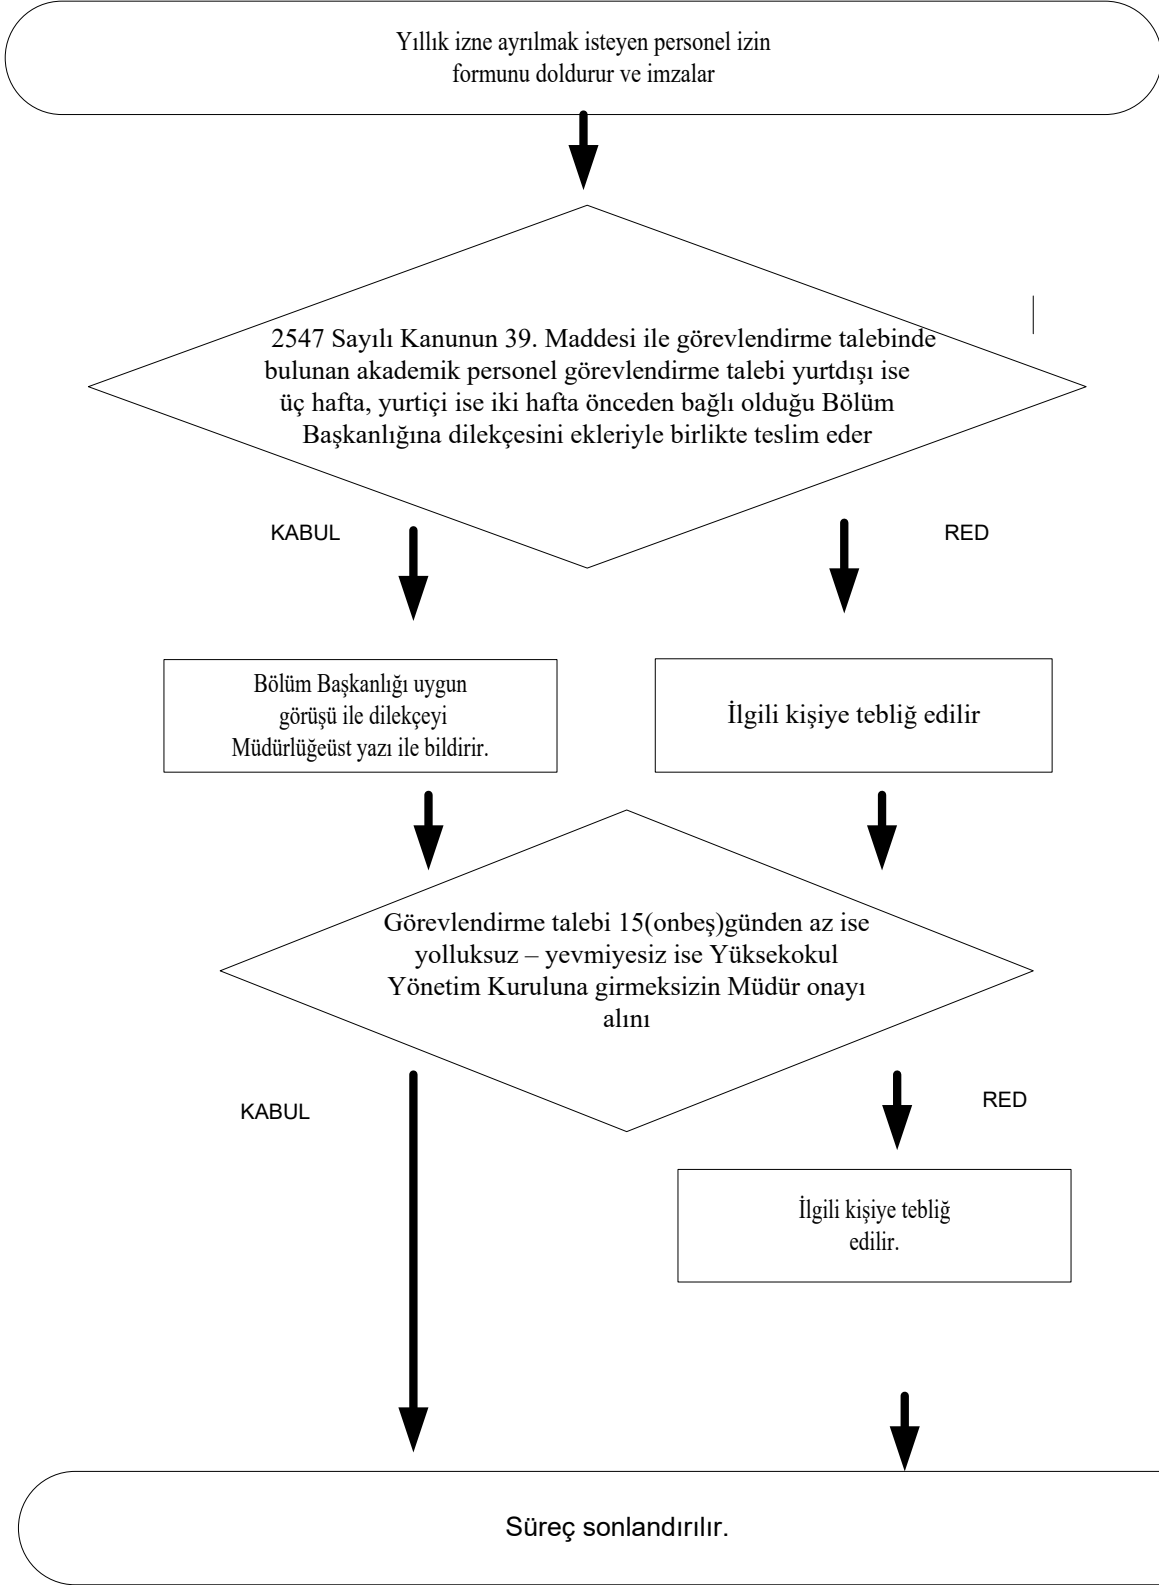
Yıllık izne ayrılmak isteyen personel izin formunu doldurur ve imzalar

2547 Sayılı Kanunun 39. Maddesi ile görevlendirme talebinde bulunan akademik personel görevlendirme talebi yurtdışı ise üç hafta, yurtiçi ise iki hafta önceden bağlı olduğu Bölüm Başkanlığına dilekçesini ekleriyle birlikte teslim eder

KABUL

RED

Bölüm Başkanlığı uygun görüşü ile dilekçeyi Müdürlüğeüst yazı ile bildirir.

İlgili kişiye tebliğ edilir

Görevlendirme talebi 15(onbeş)günden az ise yolluksuz – yevmiyesiz ise Yüksekokul Yönetim Kuruluna girmeksizin Müdür onayı alını

KABUL

RED

İlgili kişiye tebliğ edilir.

Süreç sonlandırılır.